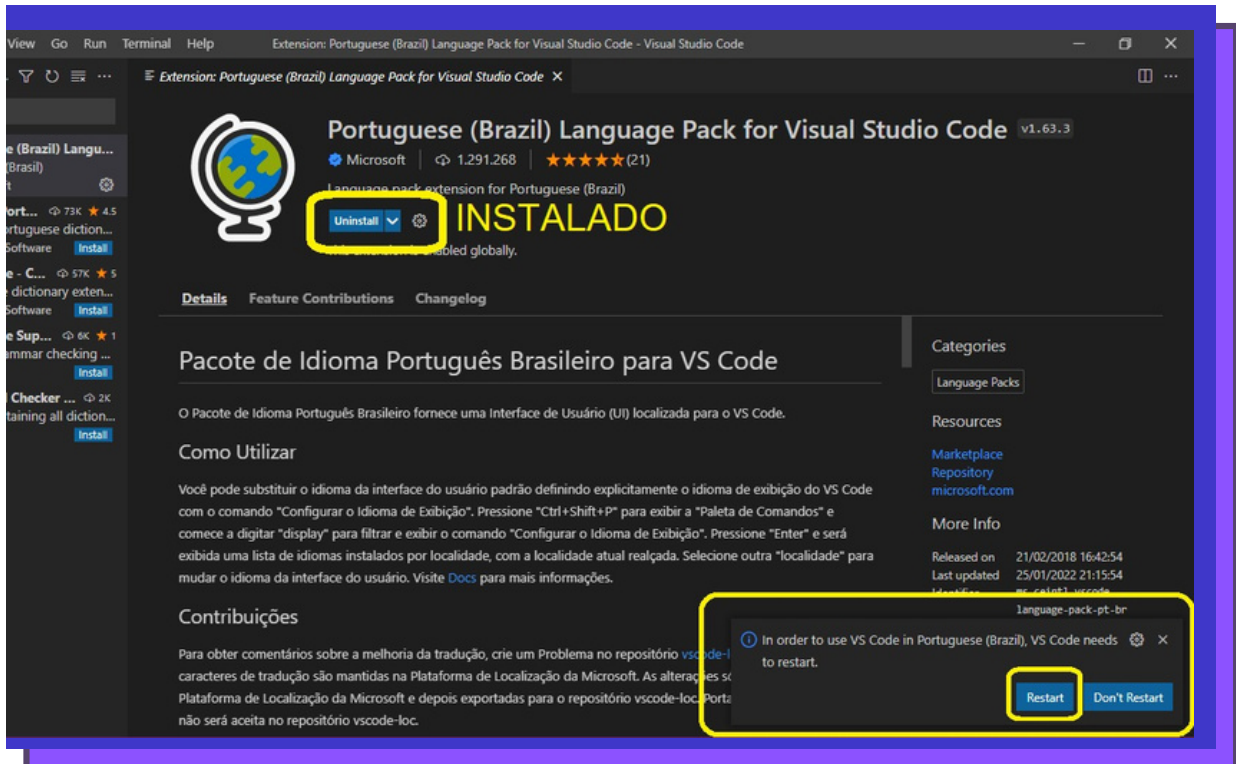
View Go Run Terminal Help Extension: Portuguese (Brazil) Language Pack for Visual Studio Code - Visual Studio Code

Extension: Portuguese (Brazil) Language Pack for Visual Studio Code ×

e (Brazil) Langu...
(Brasil)
t

ort... 73K ★ 4.5
ortuguese diction...
Software Install

e - C... 57K ★ 5
e dictionary exten...
Software Install

e Sup... 6K ★ 1
mmar checking ...
Install

l Checker ... 2K
taining all diction...
Install

Portuguese (Brazil) Language Pack for Visual Studio Code v1.63.3

Microsoft | 1.291.268 | ★★★★★(21)

Language pack extension for Portuguese (Brazil)

Uninstall INSTALADO

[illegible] abled globally.

Details Feature Contributions Changelog

Pacote de Idioma Português Brasileiro para VS Code

O Pacote de Idioma Português Brasileiro fornece uma Interface de Usuário (UI) localizada para o VS Code.

Como Utilizar

Você pode substituir o idioma da interface do usuário padrão definindo explicitamente o idioma de exibição do VS Code com o comando "Configurar o Idioma de Exibição". Pressione "Ctrl+Shift+P" para exibir a "Paleta de Comandos" e comece a digitar "display" para filtrar e exibir o comando "Configurar o Idioma de Exibição". Pressione "Enter" e será exibida uma lista de idiomas instalados por localidade, com a localidade atual realçada. Selecione outra "localidade" para mudar o idioma da interface do usuário. Visite Docs para mais informações.

Contribuições

Para obter comentários sobre a melhoria da tradução, crie um Problema no repositório vscode-l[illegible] caracteres de tradução são mantidas na Plataforma de Localização da Microsoft. As alteraç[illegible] Plataforma de Localização da Microsoft e depois exportadas para o repositório vscode-loc. Porta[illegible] não será aceita no repositório vscode-loc.

Categories

Language Packs

Resources

Marketplace
Repository
microsoft.com

More Info

Released on 21/02/2018 16:42:54
Last updated 25/01/2022 21:15:54
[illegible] language-pack-pt-br

In order to use VS Code in Portuguese (Brazil), VS Code needs to restart.

Restart Don't Restart